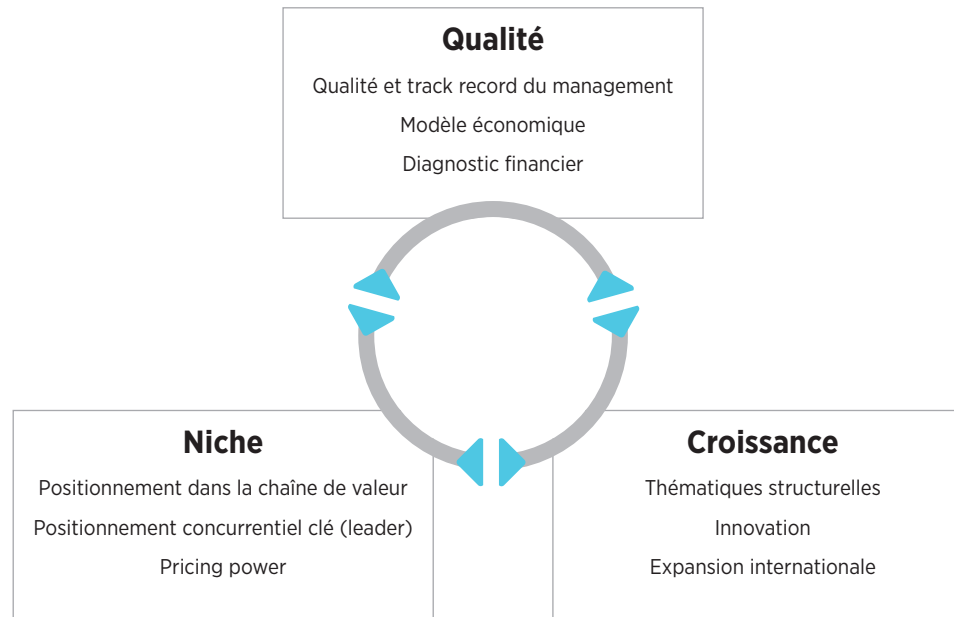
Qualité

Qualité et track record du management

Modèle économique

Diagnostic financier

Niche

Positionnement dans la chaîne de valeur

Positionnement concurrentiel clé (leader)

Pricing power

Croissance

Thématiques structurelles

Innovation

Expansion internationale